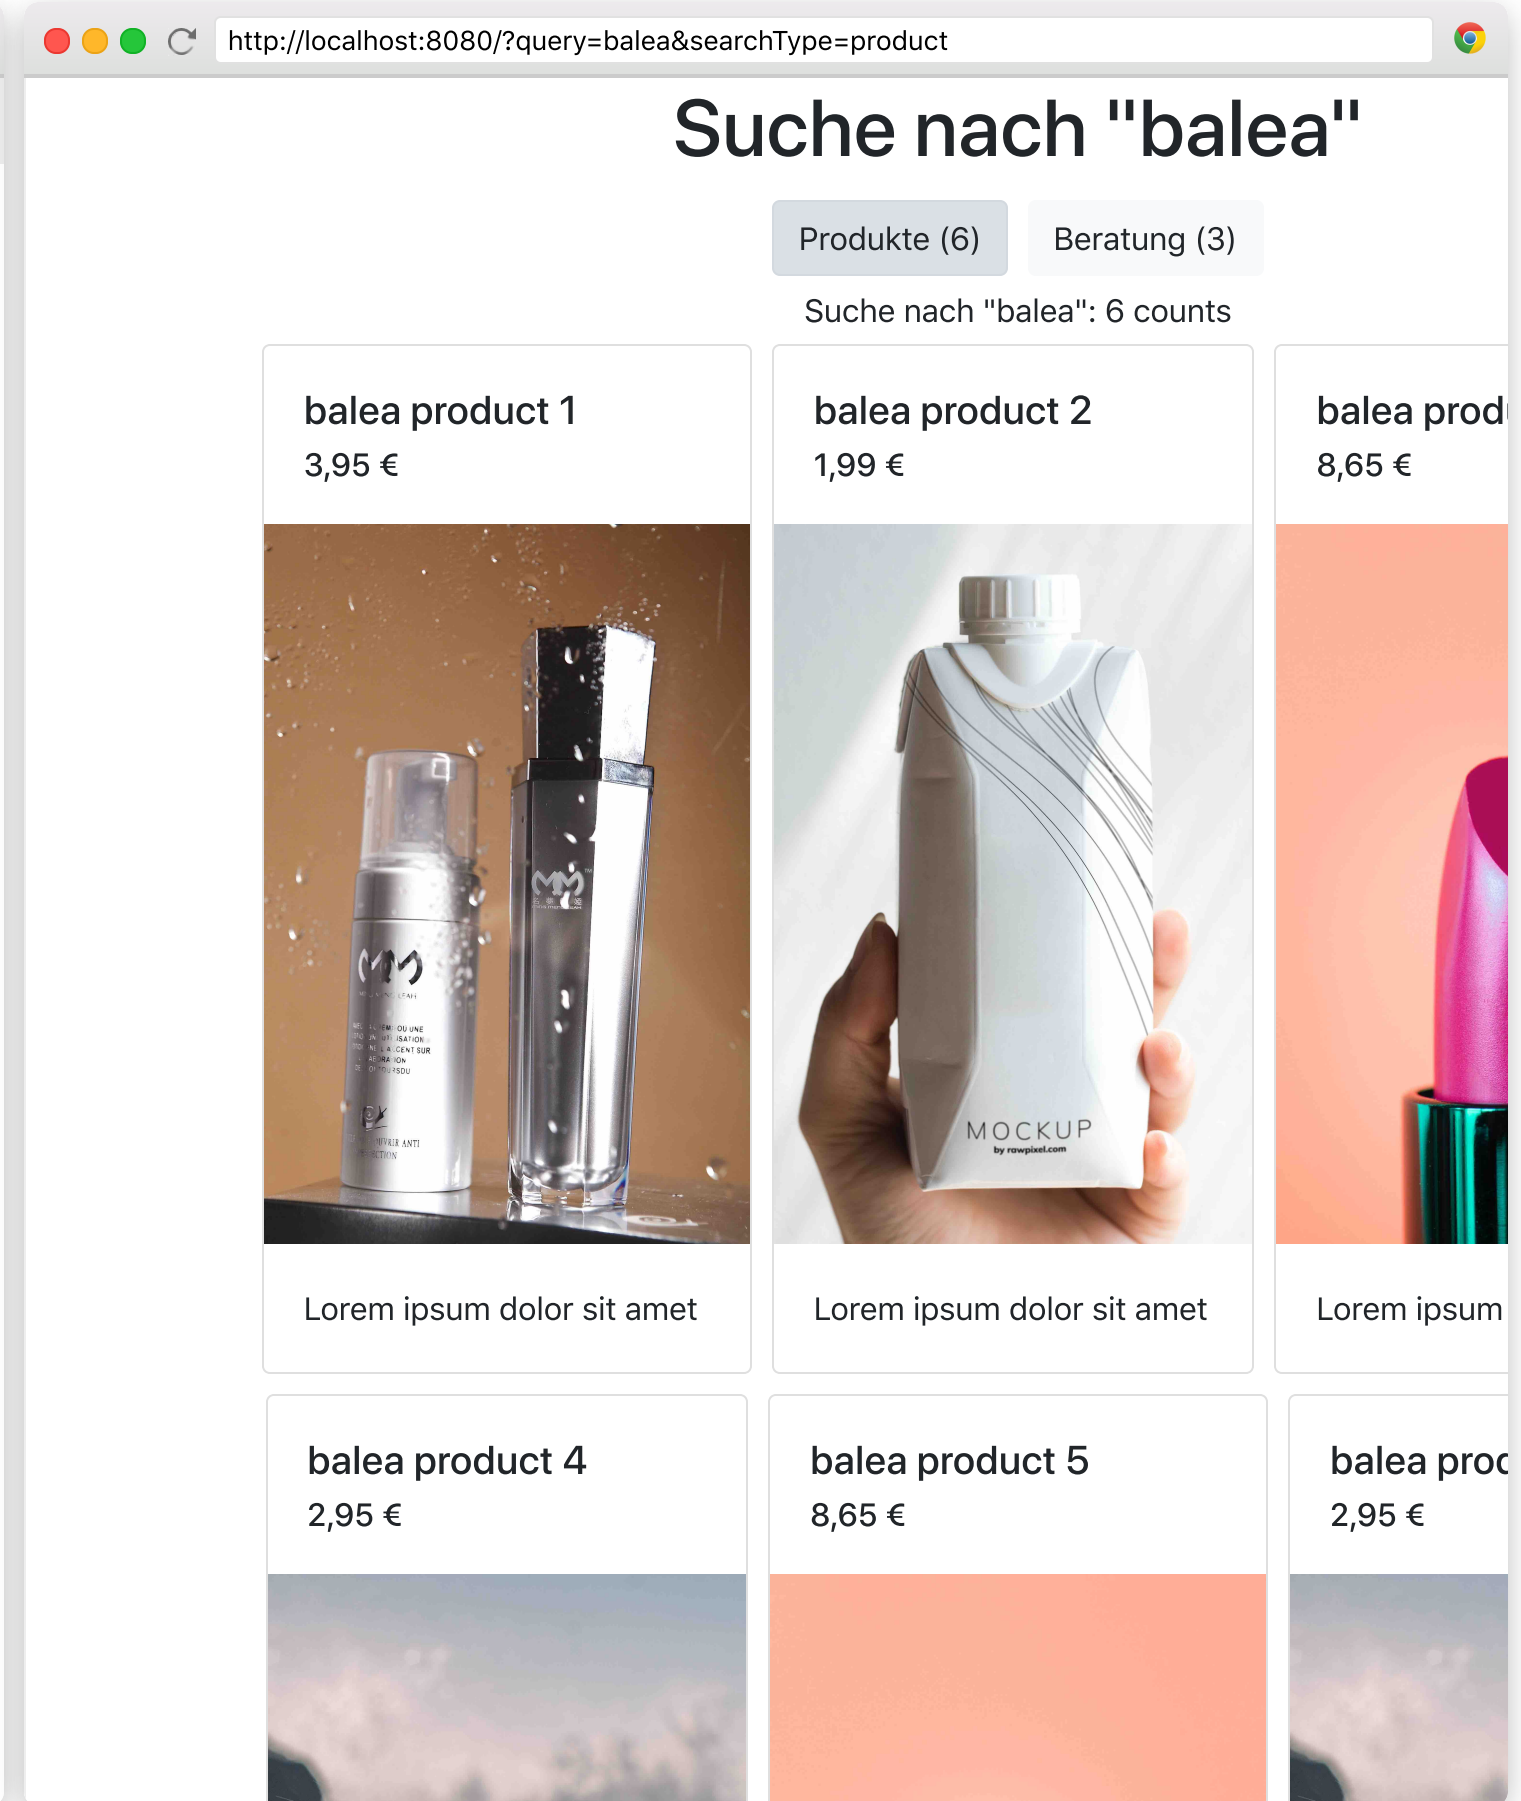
http://localhost:8080/?query=balea&searchType=product

Suche nach "balea"

Produkte (6)

Beratung (3)

Suche nach "balea": 6 counts

balea product 1
3,95 €

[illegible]

Lorem ipsum dolor sit amet

balea product 2
1,99 €

MOCKUP
by rawpixel.com

Lorem ipsum dolor sit amet

balea prod
8,65 €

Lorem ipsum

balea product 4
2,95 €

balea product 5
8,65 €

balea proc
2,95 €